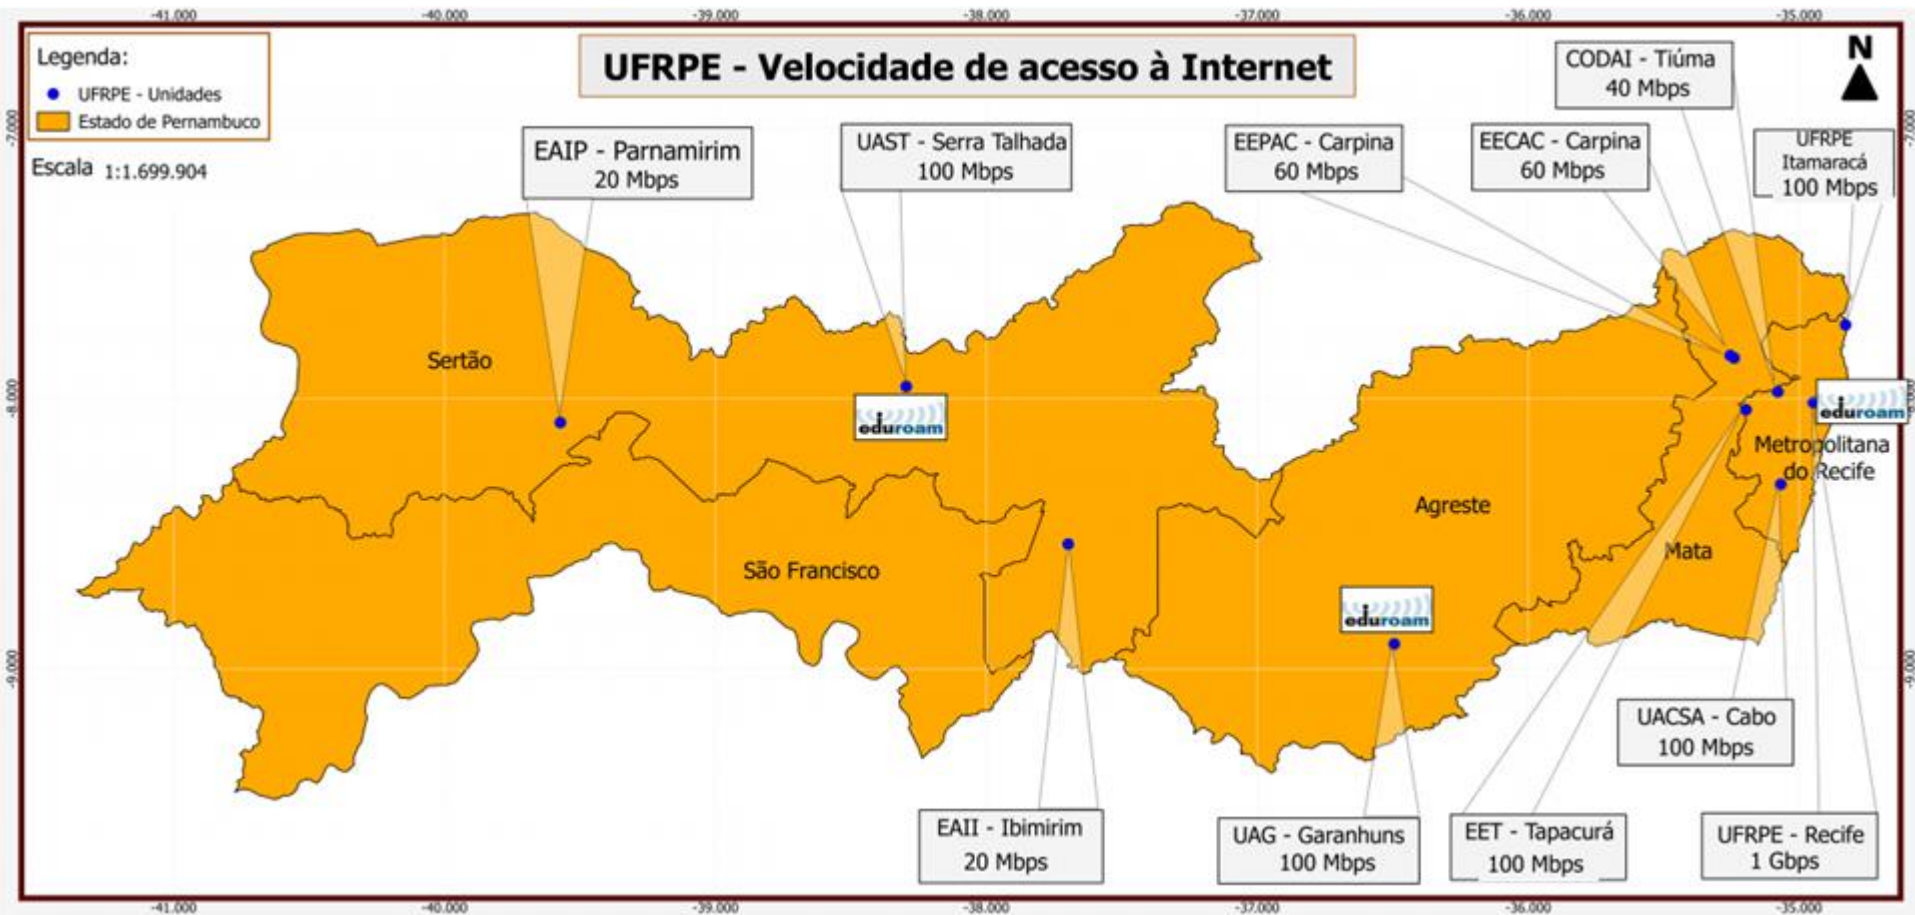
-41.000 -40.000 -39.000 -38.000 -37.000 -36.000 -35.000

Legenda:
UFRPE - Unidades
Estado de Pernambuco

Escala 1:1.699.904

UFRPE - Velocidade de acesso à Internet

N

CODAI - Tiúma
40 Mbps

EAIP - Parnamirim
20 Mbps

UAST - Serra Talhada
100 Mbps

EEPAC - Carpina
60 Mbps

EECAC - Carpina
60 Mbps

UFRPE
Itamaracá
100 Mbps

-7.000

Sertão

-8.000

eduroam

eduroam

Metropolitana do Recife

Agreste

Mata

São Francisco

eduroam

-9.000

UACSA - Cabo
100 Mbps

EAII - Ibimirim
20 Mbps

UAG - Garanhuns
100 Mbps

EET - Tapacurá
100 Mbps

UFRPE - Recife
1 Gbps

-41.000 -40.000 -39.000 -38.000 -37.000 -36.000 -35.000